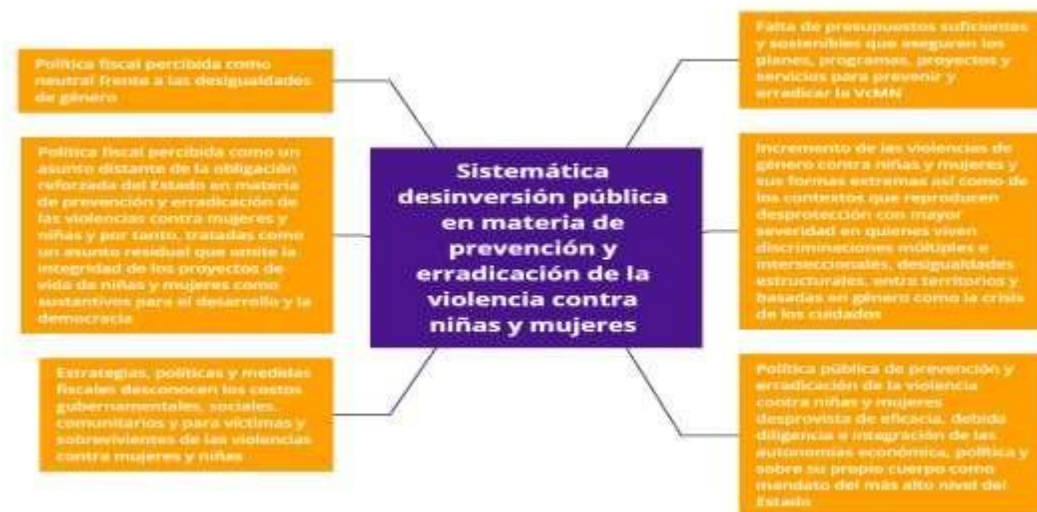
Política fiscal percibida como neutral frente a las desigualdades de género

Política fiscal percibida como un asunto distante de la obligación reforzada del Estado en materia de prevención y erradicación de las violencias contra mujeres y niñas y por tanto, tratadas como un asunto residual que omite la integridad de los proyectos de vida de niñas y mujeres como sustantivos para el desarrollo y la democracia

Estrategias, políticas y medidas fiscales desconocen los costos gubernamentales, sociales, comunitarios y para víctimas y sobrevivientes de las violencias contra mujeres y niñas

Sistemática desinversión pública en materia de prevención y erradicación de la violencia contra niñas y mujeres

Falta de presupuestos suficientes y sostenibles que aseguren los planes, programas, proyectos y servicios para prevenir y erradicar la VCMN

Incremento de las violencias de género contra niñas y mujeres y sus formas extremas así como de los contextos que reproducen desprotección con mayor severidad en quienes viven discriminaciones múltiples e interseccionales, desigualdades estructurales, entre territorios y basadas en género como la crisis de los cuidados

Política pública de prevención y erradicación de la violencia contra niñas y mujeres desprovista de eficacia, debida diligencia e integración de las autonomías económica, política y sobre su propio cuerpo como mandato del más alto nivel del Estado